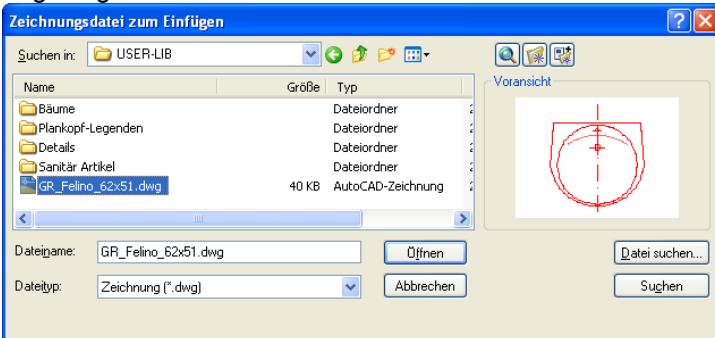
Zeichnungsdatei zum Einfügen

Suchen in: USER-LIB

Voransicht

| Name | Größe | Typ |
|---|---|---|
| Bäume | | Dateiordner |
| Plankopf-Legenden | | Dateiordner |
| Details | | Dateiordner |
| Sanitär Artikel | | Dateiordner |
| GR_Felino_62x51.dwg | 40 KB | AutoCAD-Zeichnung |

Dateiname: GR_Felino_62x51.dwg

Öffnen

Datei suchen...

Dateityp: Zeichnung (*.dwg)

Abbrechen

Suchen